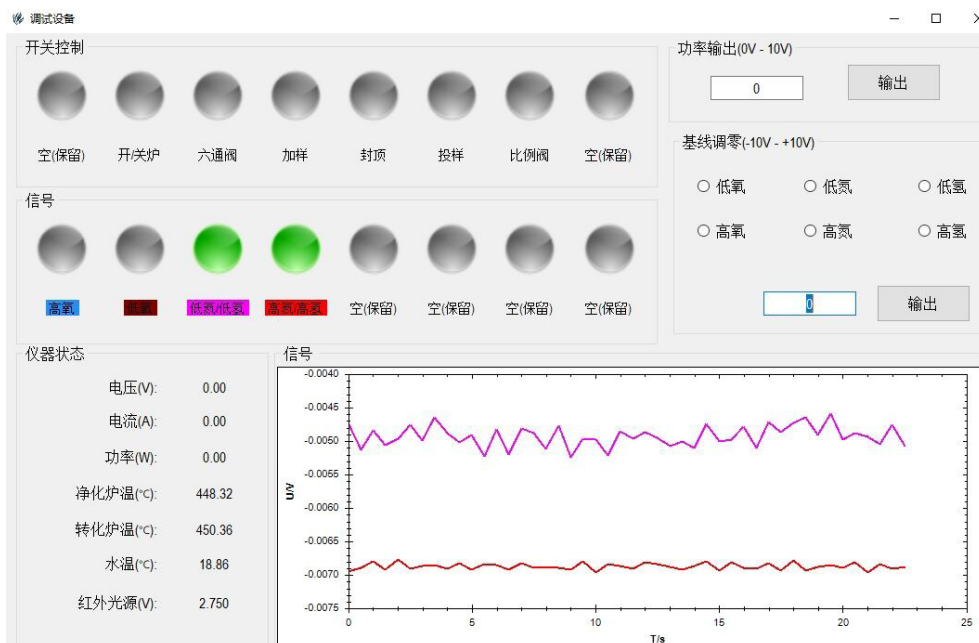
调试设备

开关控制

空(保留) 开/关炉 六通阀 加样 封顶 投样 比例阀 空(保留)

信号

高氧 低氧 低氮/低氢 高氮/高氢 空(保留) 空(保留) 空(保留) 空(保留)

功率输出(0V - 10V)

0

输出

基线调零(-10V - +10V)

○ 低氧 ○ 低氮 ○ 低氢

○ 高氧 ○ 高氮 ○ 高氢

0

输出

仪器状态

| | |
|---|---|
| 电压(V): | 0.00 |
| 电流(A): | 0.00 |
| 功率(W): | 0.00 |
| 净化炉温(°C): | 448.32 |
| 转化炉温(°C): | 450.36 |
| 水温(°C): | 18.86 |
| 红外光源(V): | 2.750 |

信号

-0.0040
-0.0045
-0.0050
-0.0055
-0.0060
-0.0065
-0.0070
-0.0075

U/V

0 5 10 15 20 25

T/s